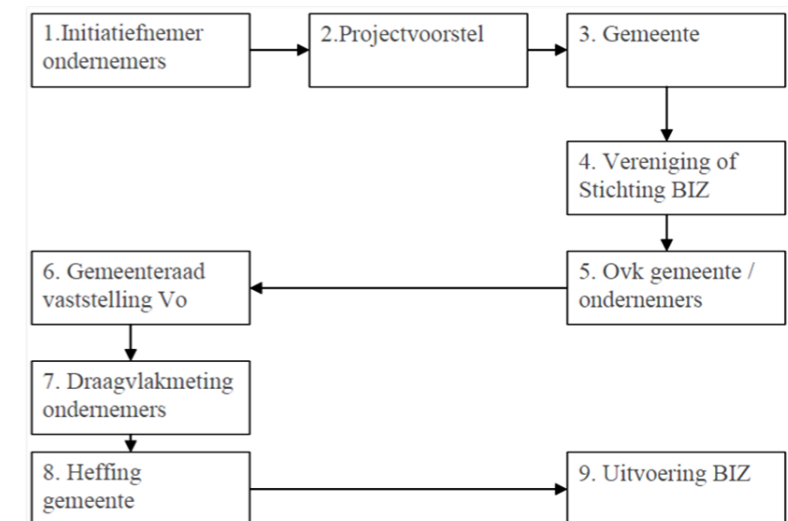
1.Initiatiefnemer ondernemers

2.Projectvoorstel

3. Gemeente

4. Vereniging of Stichting BIZ

5. Ovk gemeente / ondernemers

6. Gemeenteraad vaststelling Vo

7. Draagvlakmeting ondernemers

8. Heffing gemeente

9. Uitvoering BIZ